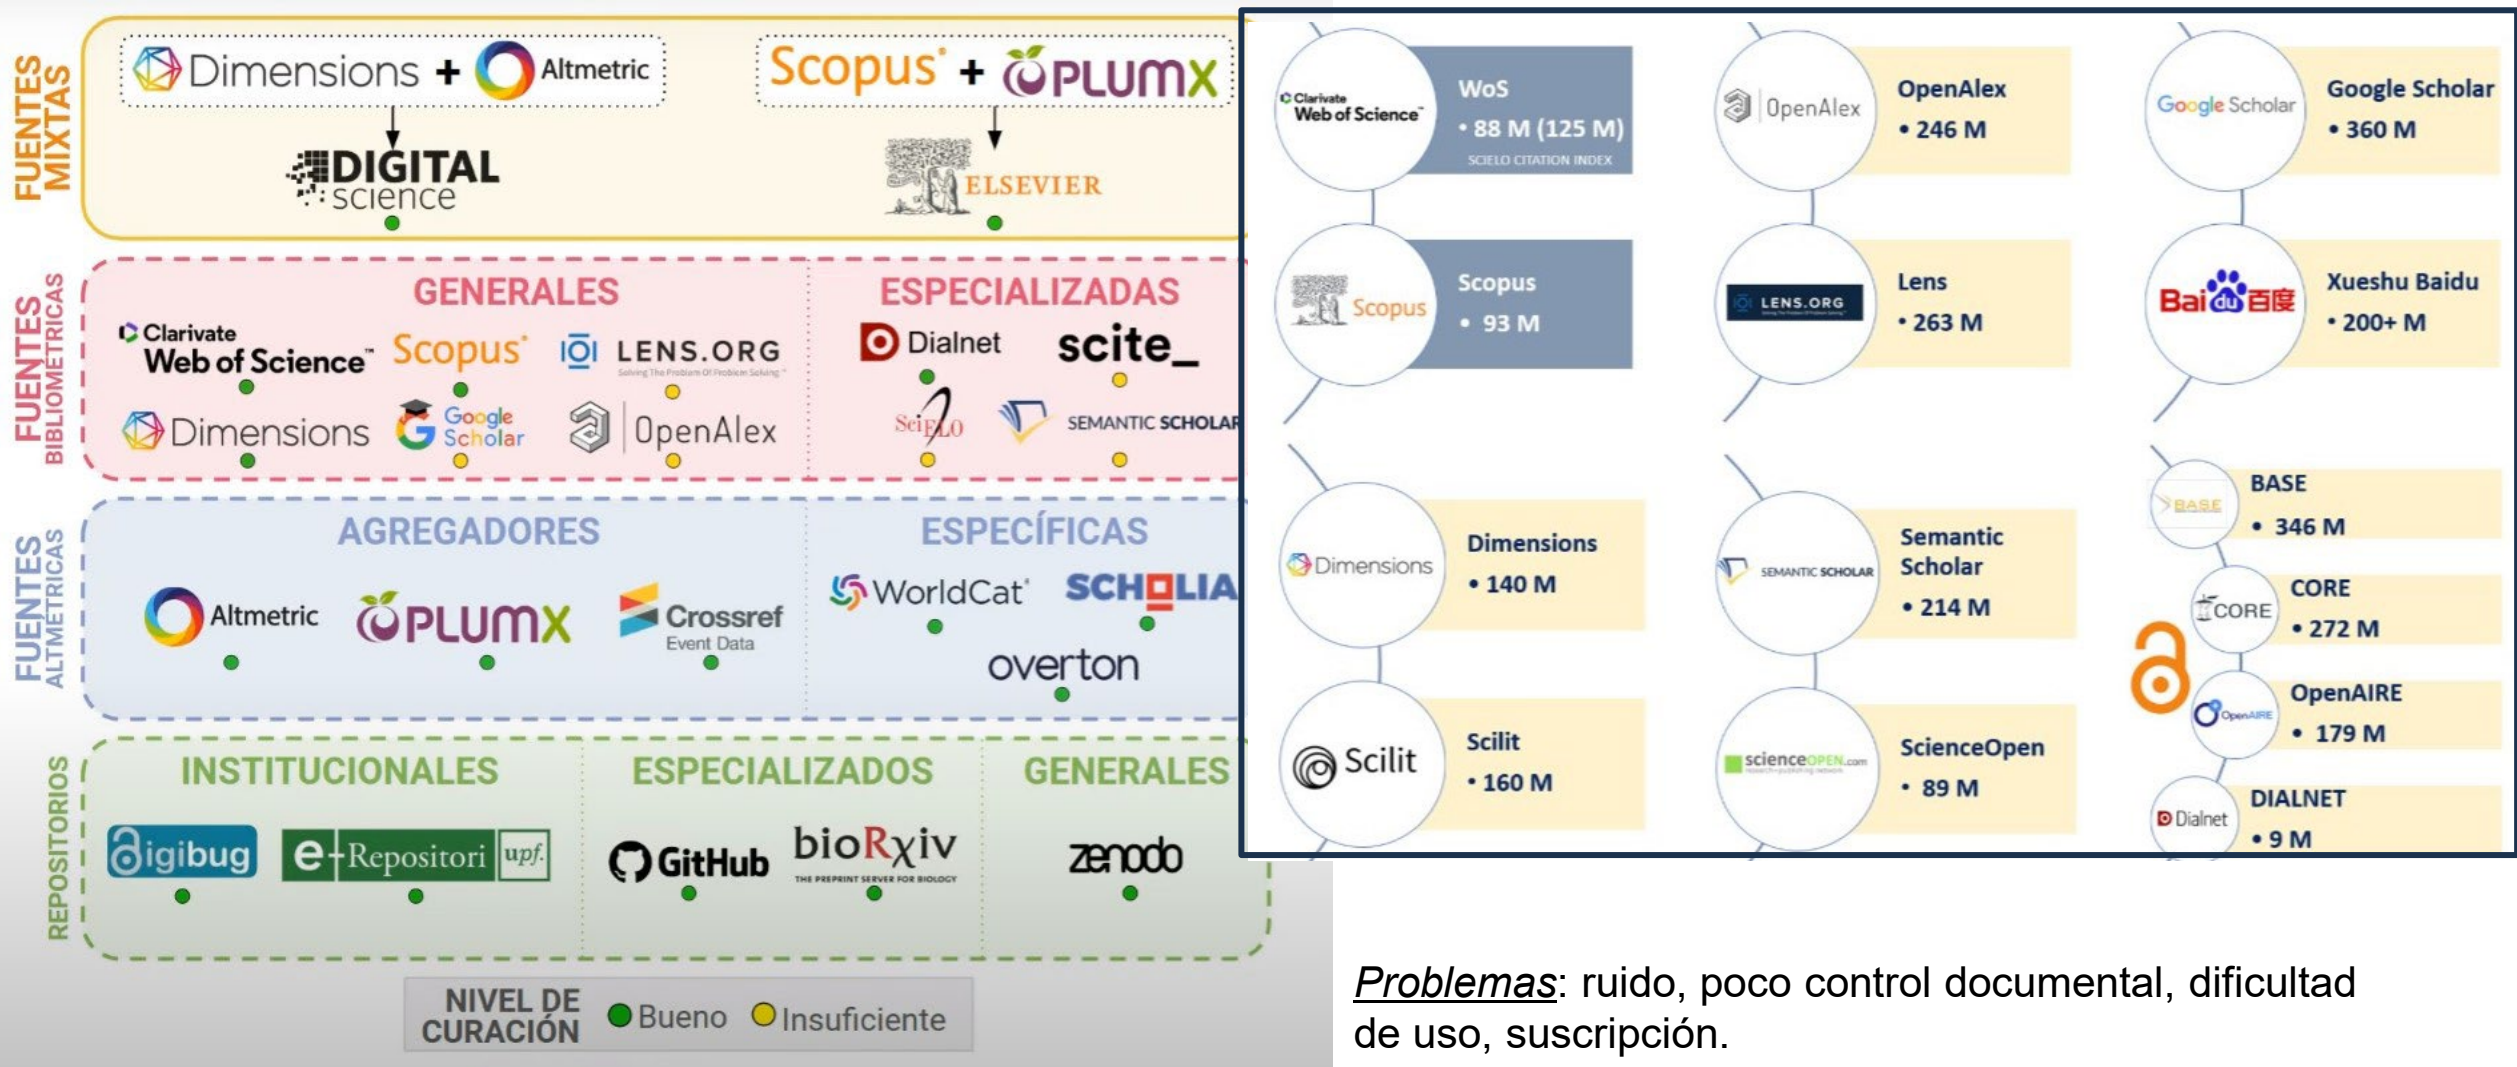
FUENTES MIXTAS

Dimensions + Altmetric

Scopus + PLUMX

DIGITAL science

ELSEVIER

FUENTES BIBLIOMETRICAS

GENERALES

Clarivate Web of Science

Scopus

LENS.ORG

Dimensions

Google Scholar

OpenAlex

ESPECIALIZADAS

Dialnet

scite_

SciELO

SEMANTIC SCHOLAR

FUENTES ALTMETRICAS

AGREGADORES

Altmetric

PLUMX

Crossref Event Data

ESPECÍFICAS

WorldCat

SCHOLIA

overton

REPOSITORIOS

INSTITUCIONALES

digibug

e-Repositori upf.

ESPECIALIZADOS

GitHub

bioRxiv THE PREPRINT SERVER FOR BIOLOGY

GENERALES

zenodo

NIVEL DE CURACIÓN Bueno Insuficiente

Clarivate Web of Science WoS • 88 M (125 M) SCIELO CITATION INDEX

OpenAlex OpenAlex • 246 M

Google Scholar Google Scholar • 360 M

Scopus Scopus • 93 M

LENS.ORG Lens • 263 M

Baidu 百度 Xueshu Baidu • 200+ M

Dimensions Dimensions • 140 M

SEMANTIC SCHOLAR Semantic Scholar • 214 M

BASE BASE • 346 M

CORE CORE • 272 M

OpenAIRE OpenAIRE • 179 M

Scilit Scilit • 160 M

scienceOPEN.com ScienceOpen • 89 M

Dialnet DIALNET • 9 M

Problemas: ruido, poco control documental, dificultad de uso, suscripción.